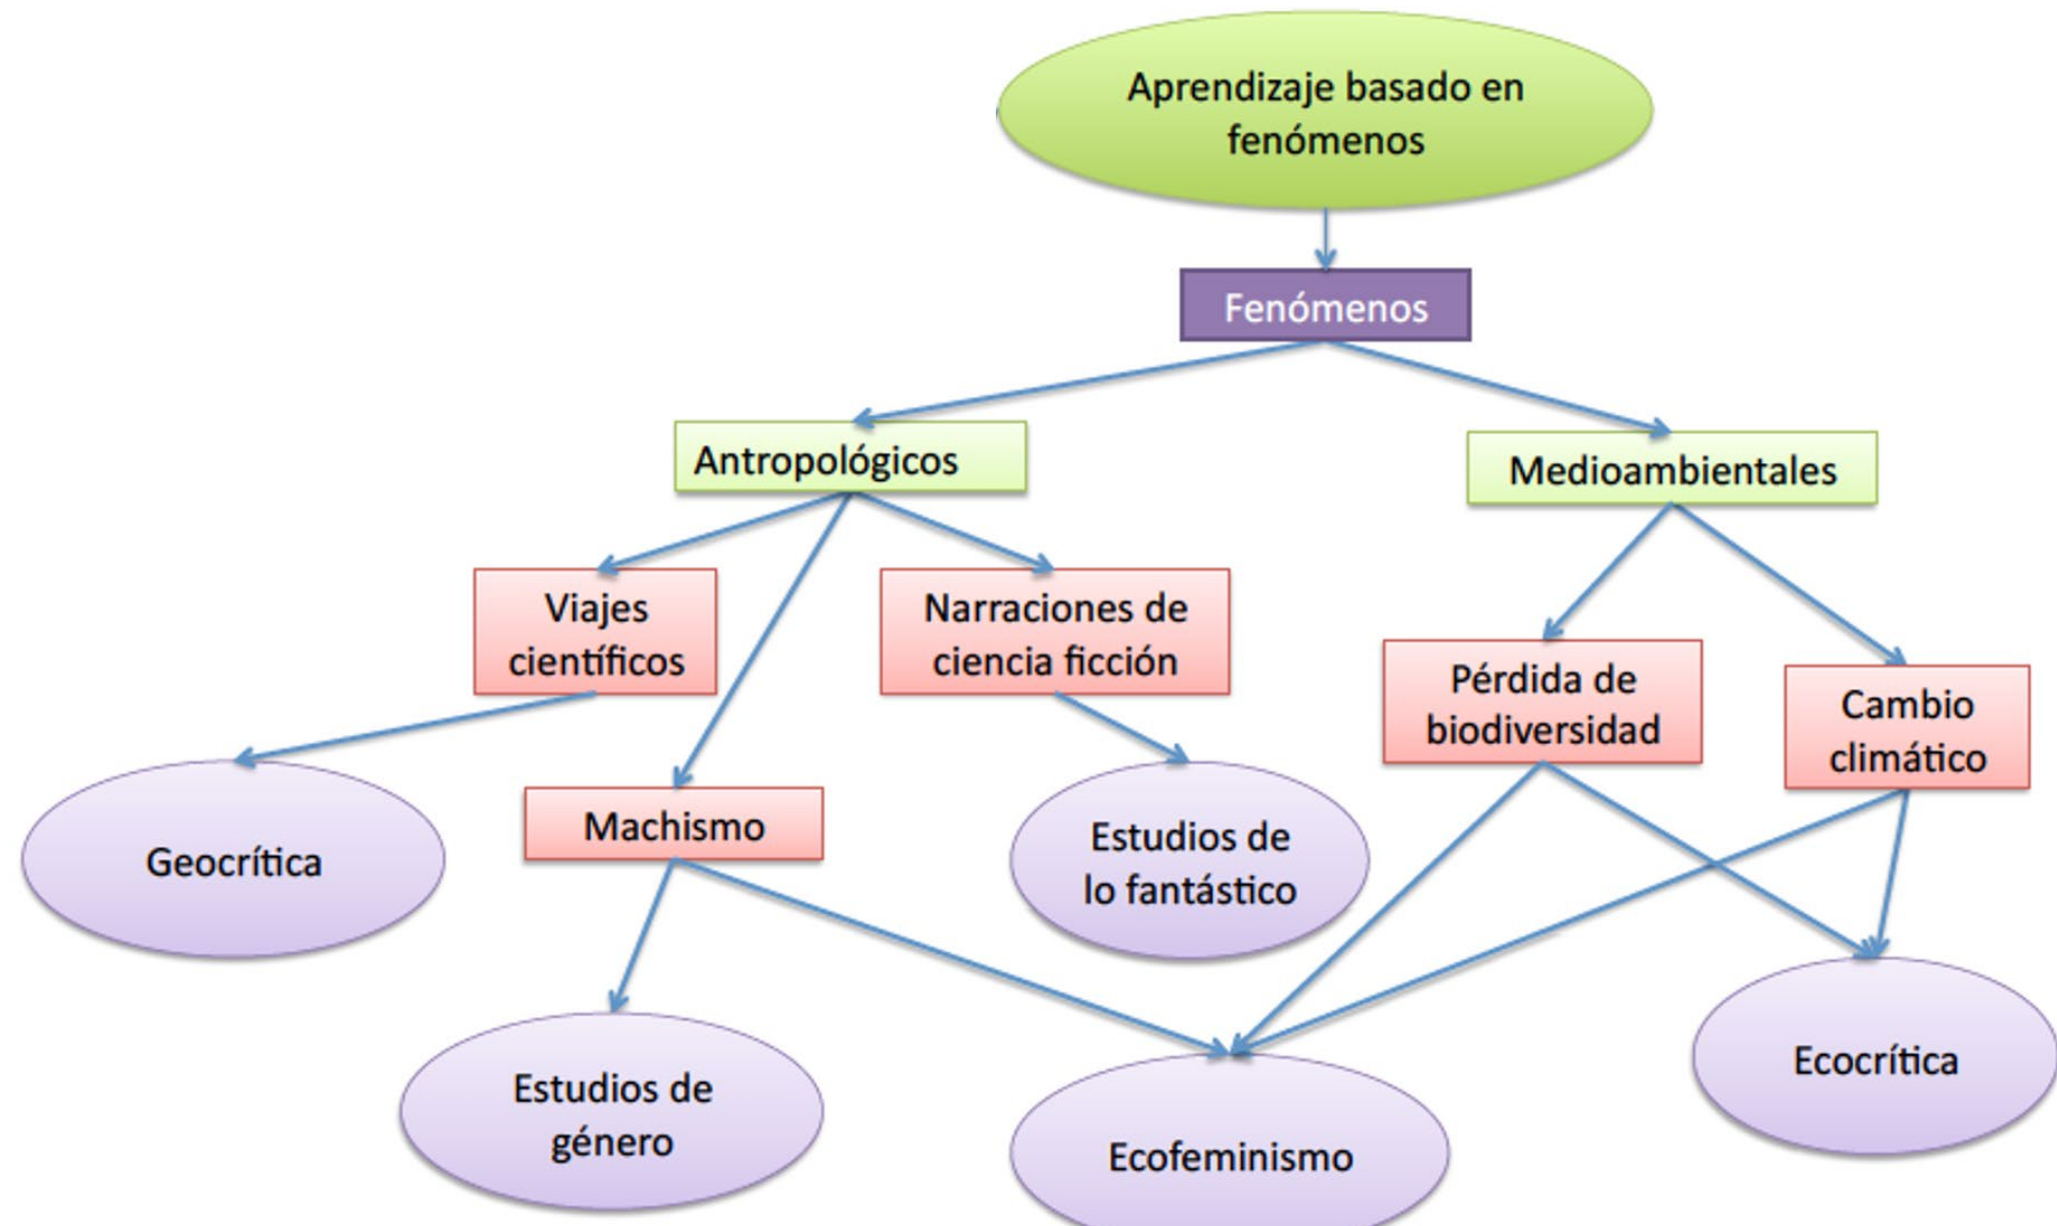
Aprendizaje basado en fenómenos

Fenómenos

Antropológicos

Medioambientales

Viajes científicos

Narraciones de ciencia ficción

Pérdida de biodiversidad

Cambio climático

Geocrítica

Machismo

Estudios de lo fantástico

Estudios de género

Ecofeminismo

Ecocrítica